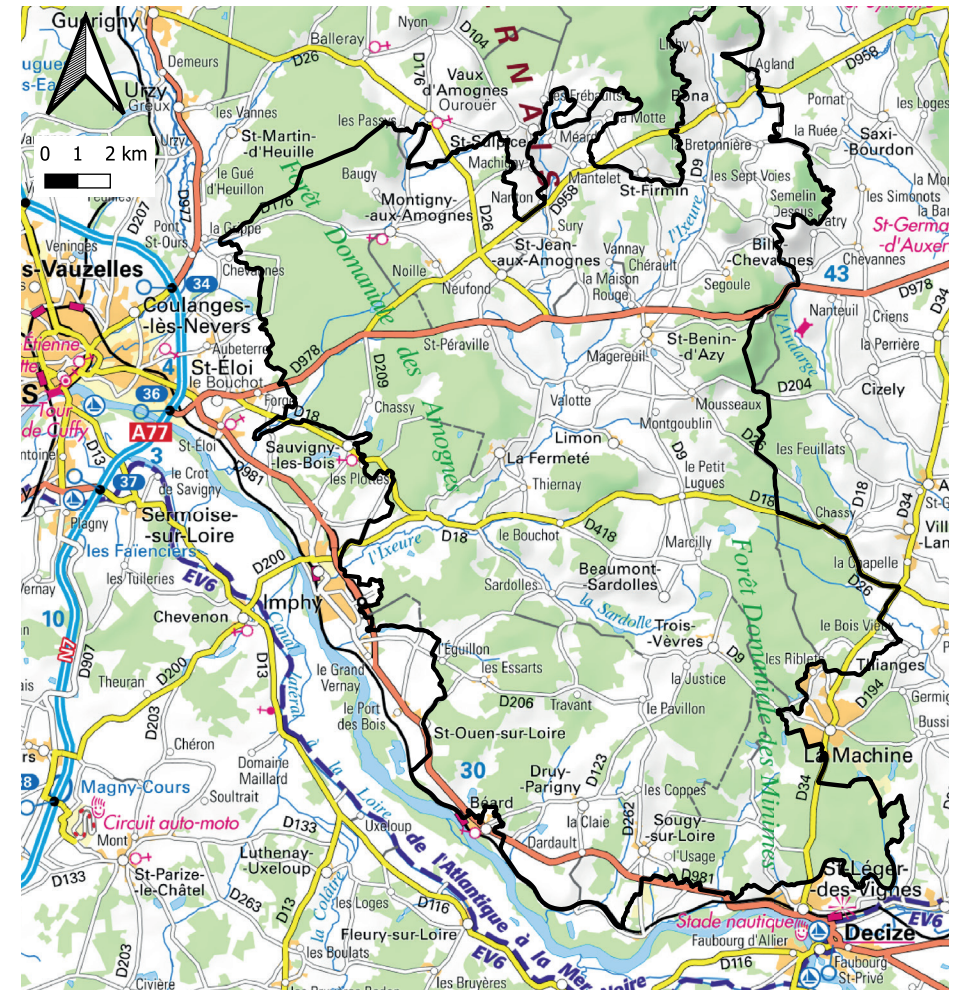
Guérigny
Urzy
Demeurs
Balleray
Nyon
D104
D26
D176
Vaux d'Amognes
Ourouër
les Fréaults
la Motte
Poiseux
Lichy
Agland
D958
Pornat
les Loges
la Ruée
Saxi-Bourdon
les Vannes
St-Martin-d'Heuille
les Passus
St-Sulpice
Méard
Machiley
Mantelet
St-Firmin
la Bretonnière
les Sept Voies
les Simonots
Semelin
Desseux
Patry
St-Germain-d'Auxerre
0 1 2 km
D207
D977
le Gué d'Heuillon
D176
Baugy
Montigny-aux-Amognes
Narcon
D958
Sury
D9
l'Ixeure
Bille-Chevannes
Chevannes
43
Forêt Domaniale des Amognes
la Grippe
Veninges
Port-des-Ours
-Vauzelles
Chevannes
Noille
St-Jean-aux-Amognes
Vannay
Chérault
la Maison Rouge
Segoule
34
Coulanges-lès-Nevers
Neufond
D978
Nanteuil
Criens
D34
Aubeterre
D978
St-Péraville
Magereuil
St-Benin-d'Azy
la Perrière
Étienne
St-Éloi
le Bouchot
4
D209
l'Andarge
Cizely
D204
36
Forge
Chassy
Valotte
Mousseaux
Tour de Cuffy
A77
D18
Montgoublin
3
St-Éloi
Sauvigny-les-Bois
Limon
les Feuillats
D13
le Crot de Savigny
D981
les Plottes
La Fermeté
le Petit Lugues
D9
37
Thiernay
D18
Chassy
D34
Plagny
Sermoise-sur-Loire
D418
le Bouchot
Vill-Lan
l'Ixeure
D18
Marcilly
les Faïenciers
D200
Sardolles
Beaumont-Sardolles
la Chapelle
Forêt Domaniale des Minimes
D26
les Tuileries
EV6
Imphy
la Sardolle
Trois-Vèvres
10
Chevenon
le Bois Vieux
l'Éguillon
D9
les Riblets
Thianges
les Essarts
D907
D200
N7
D13
le Grand Vernay
la Justice
D194
Theuran
Canal latéral à la Loire
D206
Travant
le Pavillon
Germig
D203
le Port des Bois
Bussi
Chéron
St-Ouen-sur-Loire
La Machine
Domaine Maillard
30
Druy-Parigny
D123
Magny-Cours
Soultrait
les Coppes
D34
Béard
Circuit auto-moto
D133
Uxeloup
la Claie
D262
Sougy-sur-Loire
Mont
Luthenay-Uxeloup
Dardault
l'Usage
St-Parize-le-Châtel
D133
de l'Atlantique à la Mer Noire
D981
St-Léger-des-Vignes
la Colâtre
D263
les Loges
D116
Stade nautique
Decize
EV6
D13
Fleury-sur-Loire
Faubourg d'Allier
EV6
les Boulats
D116
Faubourg St-Privé
D203
Civière
les Bruyères